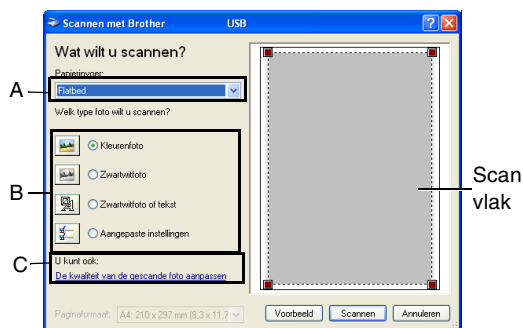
Scannen met Brother USB

Wat wilt u scannen?

Papierinvoer:

Flatbed

Welk type foto wilt u scannen?

Kleurenfoto

Zwartwitfoto

Zwartwitfoto of tekst

Aangepaste instellingen

U kunt ook:

De kwaliteit van de gescande foto aanpassen

Paginaformaat: A4: 210 x 297 mm (8,3 x 11,7

Voorbeeld

Scannen

Annuleren

A

B

C

Scan vlak